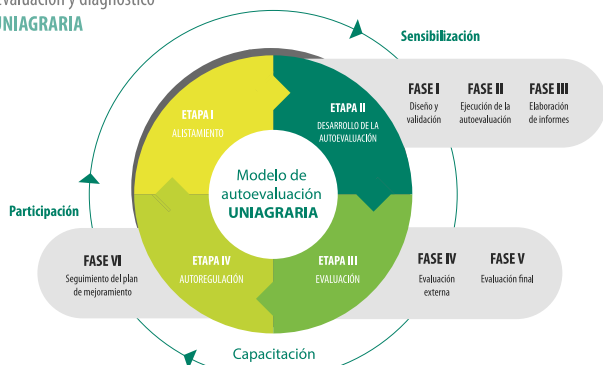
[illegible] y diagnóstico
UNIAGRARIA

Sensibilización

FASE I
Diseño y validación

FASE II
Ejecución de la autoevaluación

FASE III
Elaboración de informes

ETAPA I
ALISTAMIENTO

ETAPA II
DESARROLLO DE LA AUTOEVALUACIÓN

Modelo de autoevaluación
UNIAGRARIA

Participación

FASE VI
Seguimiento del plan de mejoramiento

ETAPA IV
AUTORREGULACIÓN

ETAPA III
EVALUACIÓN

FASE IV
Evaluación externa

FASE V
Evaluación final

Capacitación